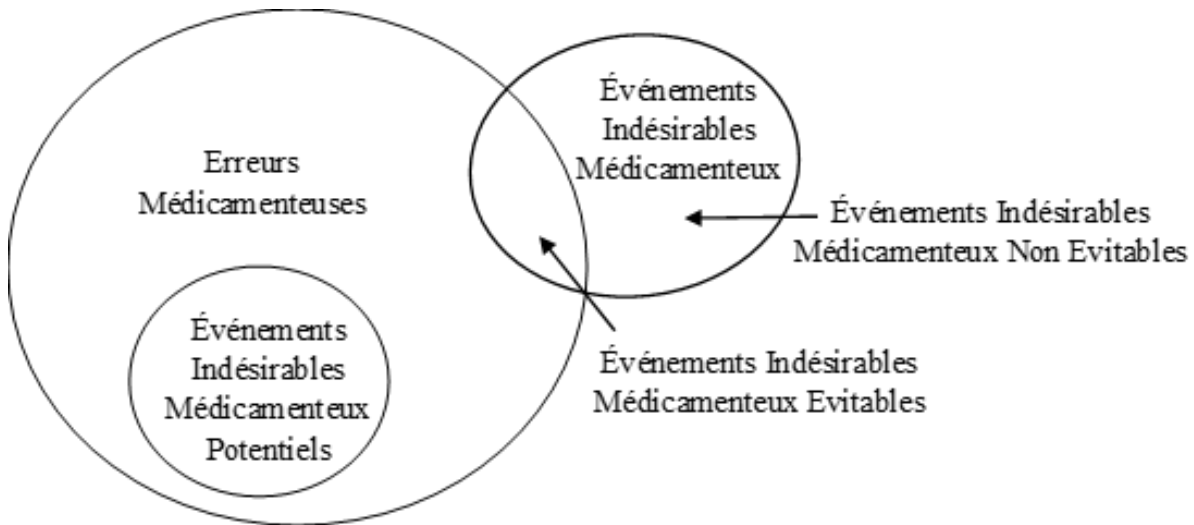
Événements Indésirables Médicamenteux

Erreurs Médicamenteuses

Événements Indésirables Médicamenteux Non Evitables

Événements Indésirables Médicamenteux Potentiels

Événements Indésirables Médicamenteux Evitables